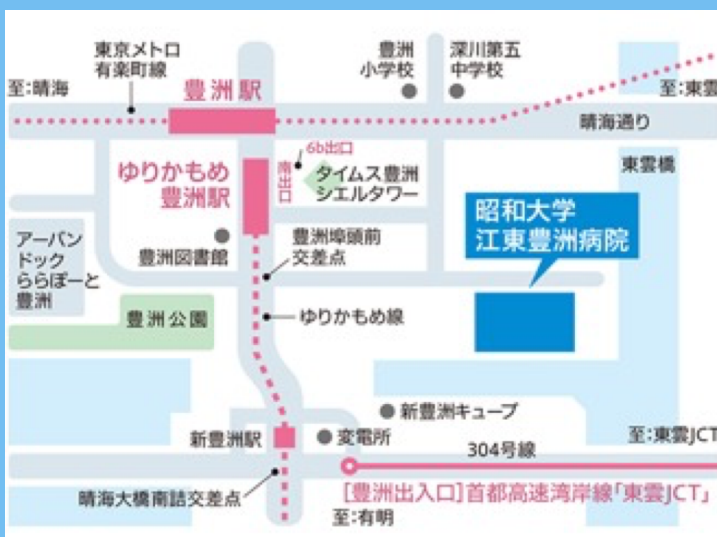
東京メトロ
有楽町線

至:晴海

豊洲駅

豊洲
小学校

深川第五
中学校

至:東雲

晴海通り

6b出口

南出口

ゆりかもめ
豊洲駅

タイムス豊洲
シエルタワー

東雲橋

昭和大学
江東豊洲病院

アーバン
ドック
ららぽーと
豊洲

豊洲図書館

豊洲埠頭前
交差点

豊洲公園

ゆりかもめ線

新豊洲キューブ

新豊洲駅

変電所

至:東雲JCT

304号線

晴海大橋南詰交差点

[豊洲出入口]首都高速湾岸線「東雲JCT」

至:有明